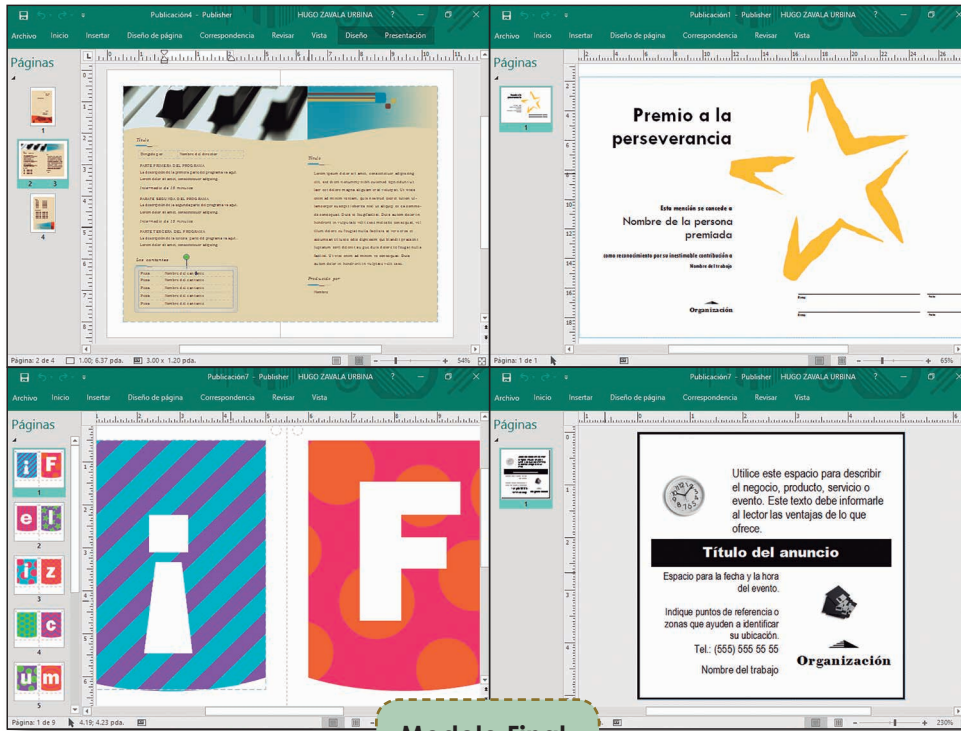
Publicación4 - Publisher HUGO ZAVALA URBINA ?

Archivo Inicio Insertar Diseño de página Correspondencia Revisar Vista Diseño Presentación

Páginas

1

2 3

4

Título

PARTE PRIMERA DEL PROGRAMA

Intermedio de 15 minutos

PARTE SEGUNDA DEL PROGRAMA

Intermedio de 15 minutos

PARTE TERCERA DEL PROGRAMA

Los artistas

Título

Producido por

Página: 2 de 4 1.00; 6.37 pda. 3.00 x 1.20 pda. 54%

Publicación1 - Publisher HUGO ZAVALA URBINA ?

Archivo Inicio Insertar Diseño de página Correspondencia Revisar Vista

Páginas

1

Premio a la perseverancia

Esta mención se concede a
Nombre de la persona premiada

como reconocimiento por su inestimable contribución a
Nombre del trabajo

Organización

Página: 1 de 1 65%

Publicación7 - Publisher HUGO ZAVALA URBINA ?

Archivo Inicio Insertar Diseño de página Correspondencia Revisar Vista

Páginas

1

2

3

4

5

Página: 1 de 9 4.19; 4.23 pda.

Publicación7 - Publisher HUGO ZAVALA URBINA ?

Archivo Inicio Insertar Diseño de página Correspondencia Revisar Vista

Páginas

1

Utilice este espacio para describir el negocio, producto, servicio o evento. Este texto debe informarle al lector las ventajas de lo que ofrece.

Título del anuncio

Espacio para la fecha y la hora del evento.

Indique puntos de referencia o zonas que ayuden a identificar su ubicación.

Tel.: (555) 555 55 55

Nombre del trabajo

Organización

230%

Modelo Final